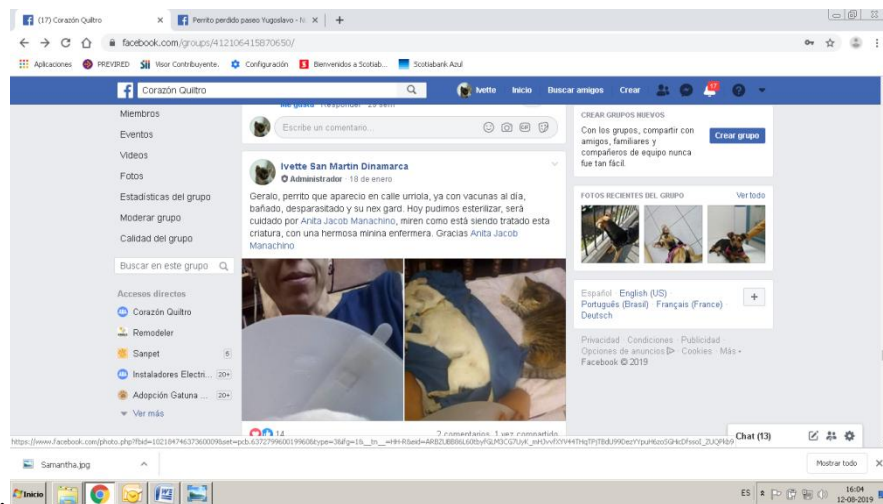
(17) Corazón Quiltro
Perrito perdido paseo Yugoslavo - Fa
facebook.com/groups/412106415870650/
Aplicaciones PREVIRED Visor Contribuyente. Configuración Bienvenidos a Scotiab... Scotiabank Azul
Corazón Quiltro
Ivette Inicio Buscar amigos Crear
17

Miembros
Eventos
Videos
Fotos
Estadísticas del grupo
Moderar grupo
Calidad del grupo
Buscar en este grupo
Accesos directos
Corazón Quiltro
Remodeler
Sanpet 5
Instaladores Electri... 20+
Adopción Gatuna ... 20+
Ver más

Me gusta · Responder · 29 sem
Escribe un comentario...

Ivette San Martin Dinamarca
Administrador · 18 de enero
Geralo, perrito que aparecio en calle urriola, ya con vacunas al dia, bañado, desparasitado y su nex gard. Hoy pudimos esterilizar, será cuidado por Anita Jacob Manachino, miren como está siendo tratado esta criatura, con una hermosa minina enfermera. Gracias Anita Jacob Manachino

14
2 comentarios 1 vez compartido

CREAR GRUPOS NUEVOS
Con los grupos, compartir con amigos, familiares y compañeros de equipo nunca fue tan fácil.
Crear grupo

FOTOS RECIENTES DEL GRUPO
Ver todo

Español · English (US)
Português (Brasil) · Français (France)
Deutsch

Privacidad · Condiciones · Publicidad
Opciones de anuncios · Cookies · Más ·
Facebook © 2019

Chat (13)

https://www.facebook.com/photo.php?fbid=10218474637360009&set=pcb.637279960019960&type=3&ifg=1&__tn__=HH-R&eid=ARBZUBB86L60tbyFGLM3CG7UyK_mH3vvFXYV44THqTPjT8dU99DezYYpuH6zo5GHcDfssol_2UQFldr9

Samantha.jpg
Mostrar todo

Inicio
ES
16:04
12-08-2019